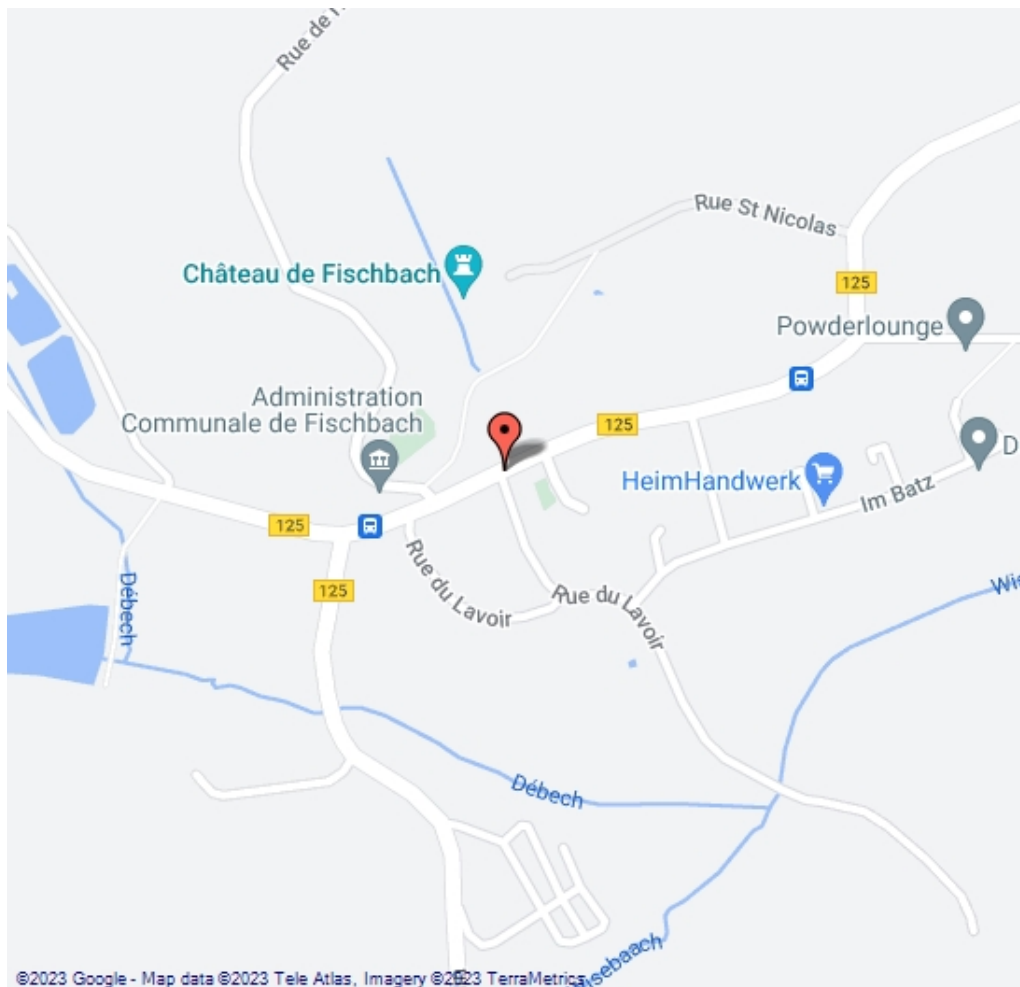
Rue de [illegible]

Rue St Nicolas

Château de Fischbach

125

Powderlounge

Administration Communale de Fischbach

125

D

HeimHandwerk

Im Batz

125

125

Rue du Lavoir

Rue du Lavoir

Débech

Wi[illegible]

Débech

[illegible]sebaach

©2023 Google - Map data ©2023 Tele Atlas, Imagery ©2023 TerraMetrics